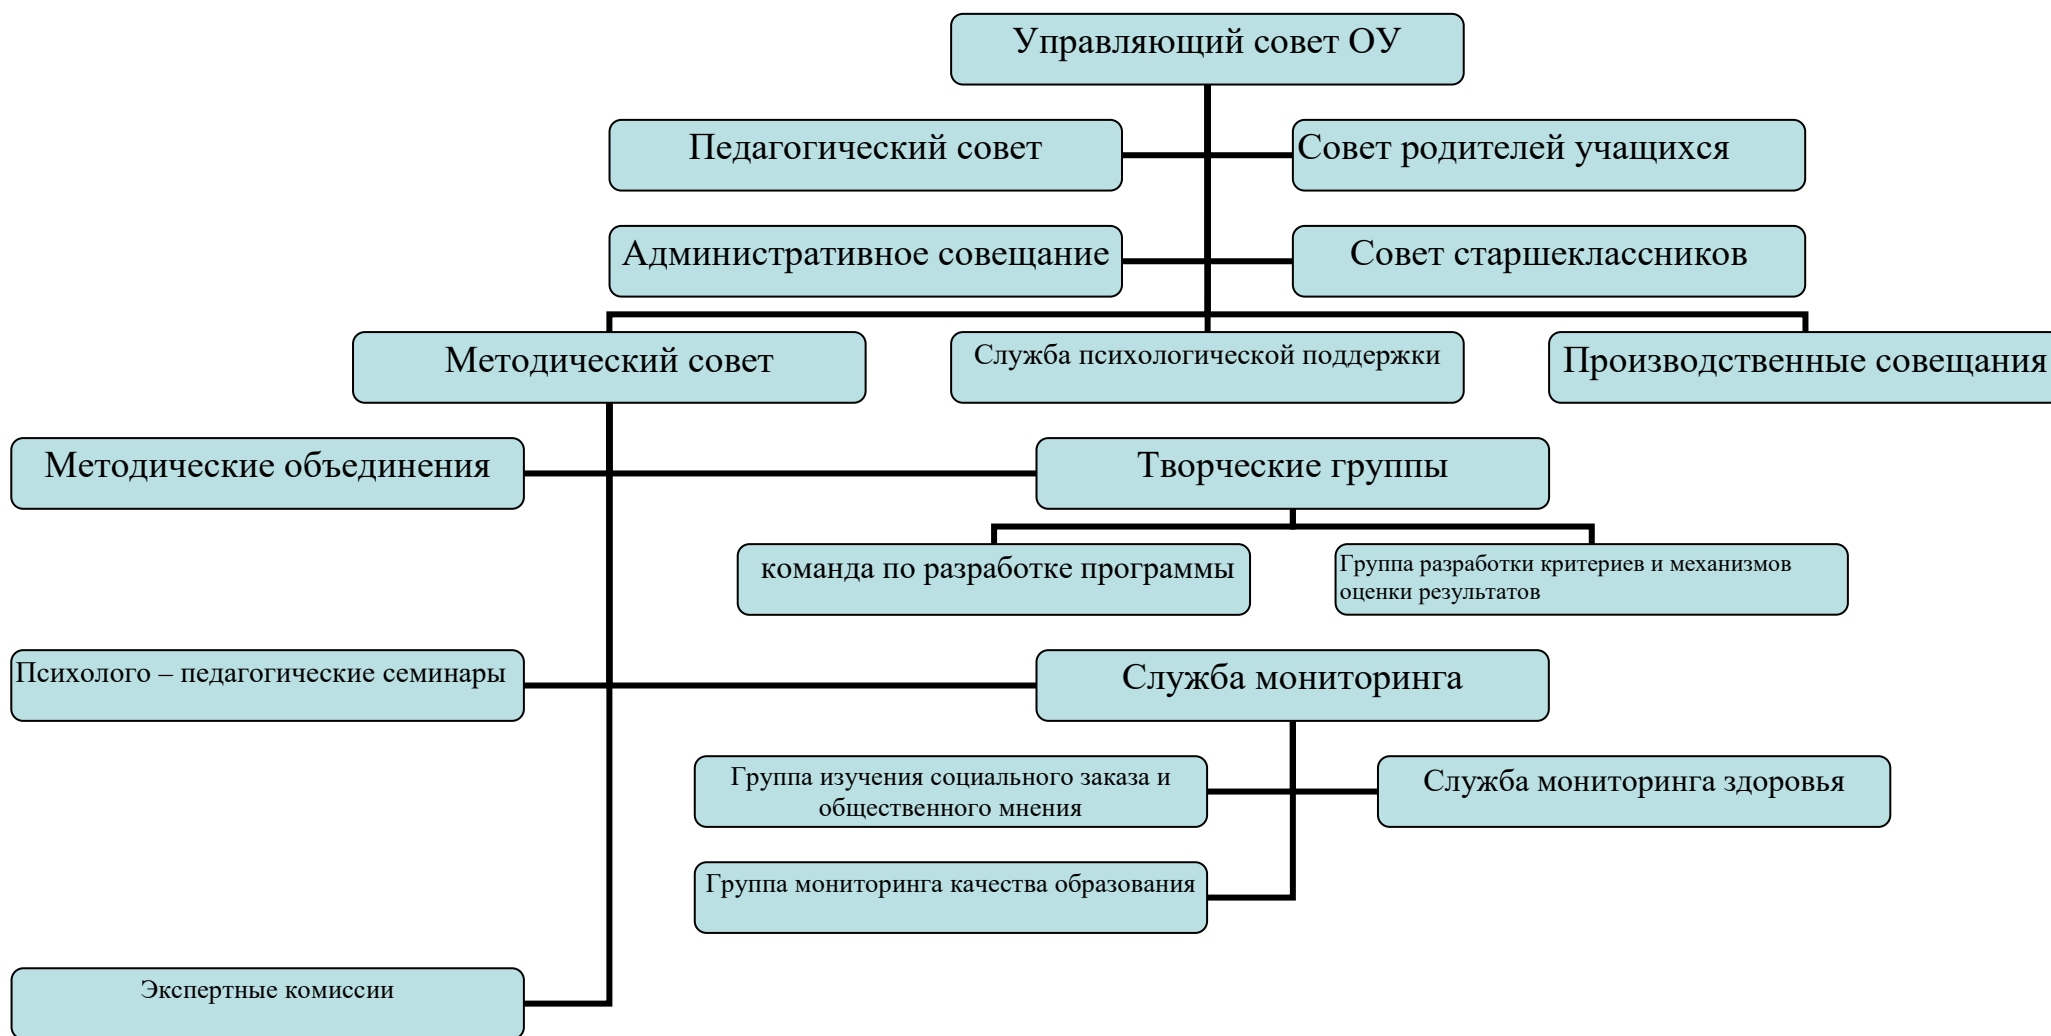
Управляющий совет ОУ

Педагогический совет

Совет родителей учащихся

Административное совещание

Совет старшеклассников

Методический совет

Служба психологической поддержки

Производственные совещания

Методические объединения

Творческие группы

команда по разработке программы

Группа разработки критериев и механизмов оценки результатов

Психолого – педагогические семинары

Служба мониторинга

Группа изучения социального заказа и общественного мнения

Служба мониторинга здоровья

Группа мониторинга качества образования

Экспертные комиссии